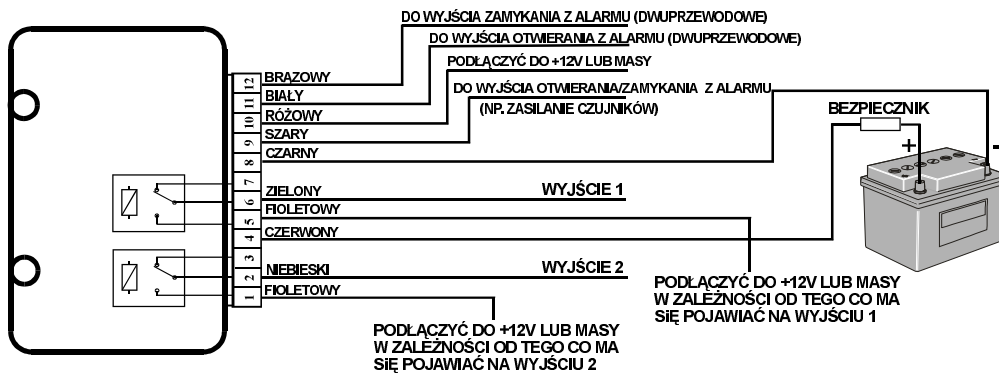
DO WYJŚCIA ZAMYKANIA Z ALARMU (DWUPRZEWODOWE)
DO WYJŚCIA OTWIERANIA Z ALARMU (DWUPRZEWODOWE)
PODŁĄCZYĆ DO +12V LUB MASY
DO WYJŚCIA OTWIERANIA/ZAMYKANIA Z ALARMU
(NP. ZASILANIE CZUJNIKÓW)
BEZPIECZNIK
+
-
12 BRĄZOWY
11 BIAŁY
10 RÓŻOWY
9 SZARY
8 CZARNY
7
6 ZIELONY
5 FIOLETOWY
4 CZERWONY
3
2 NIEBIESKI
1 FIOLETOWY
WYJŚCIE 1
WYJŚCIE 2
PODŁĄCZYĆ DO +12V LUB MASY W ZALEŻNOŚCI OD TEGO CO MA SIĘ POJAWIAĆ NA WYJŚCIU 1
PODŁĄCZYĆ DO +12V LUB MASY W ZALEŻNOŚCI OD TEGO CO MA SIĘ POJAWIAĆ NA WYJŚCIU 2